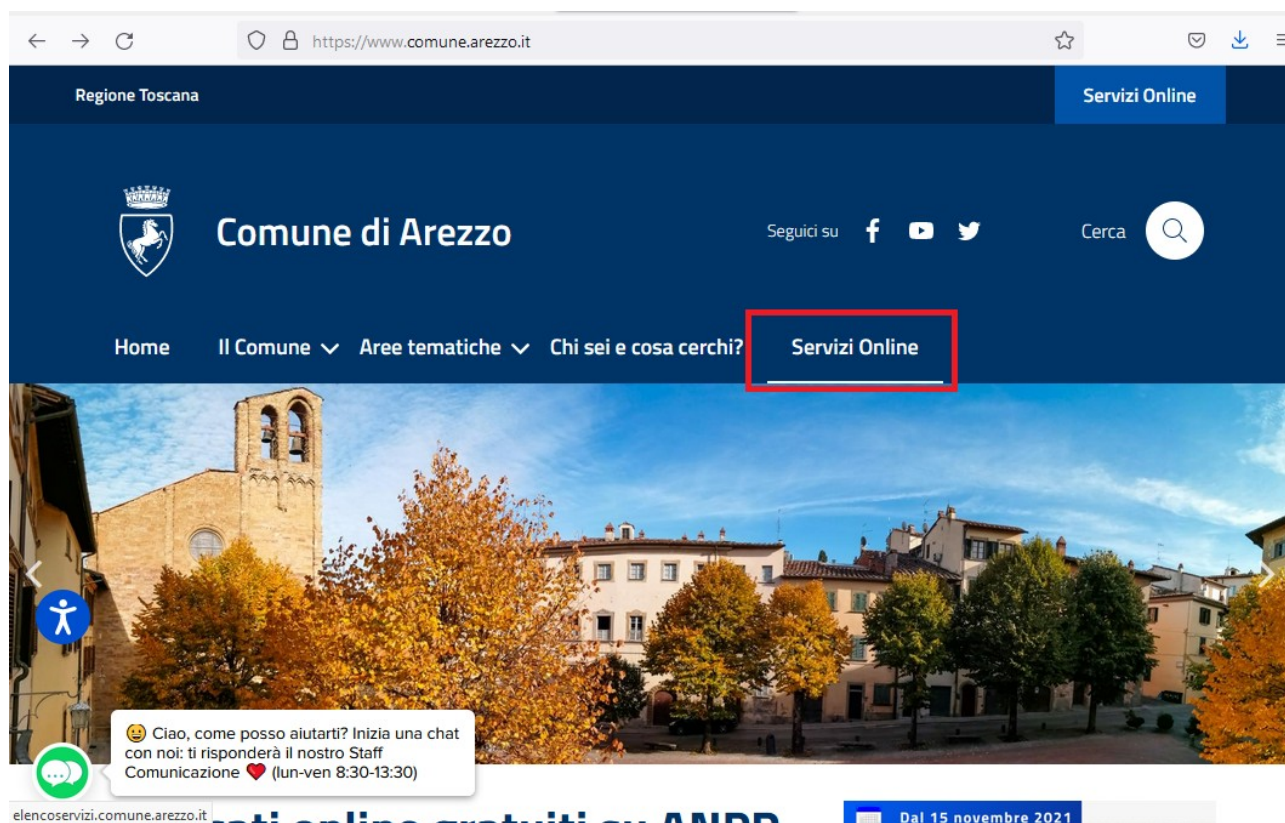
https://www.comune.arezzo.it

Regione Toscana

Servizi Online

Comune di Arezzo

Seguici su

Cerca

Home Il Comune Aree tematiche Chi sei e cosa cerchi? Servizi Online

😀 Ciao, come posso aiutarti? Inizia una chat con noi: ti risponderà il nostro Staff Comunicazione ❤️ (lun-ven 8:30-13:30)

elencoservizi.comune.arezzo.it

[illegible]cati online gratuiti su ANPR

Dal 15 novembre 2021